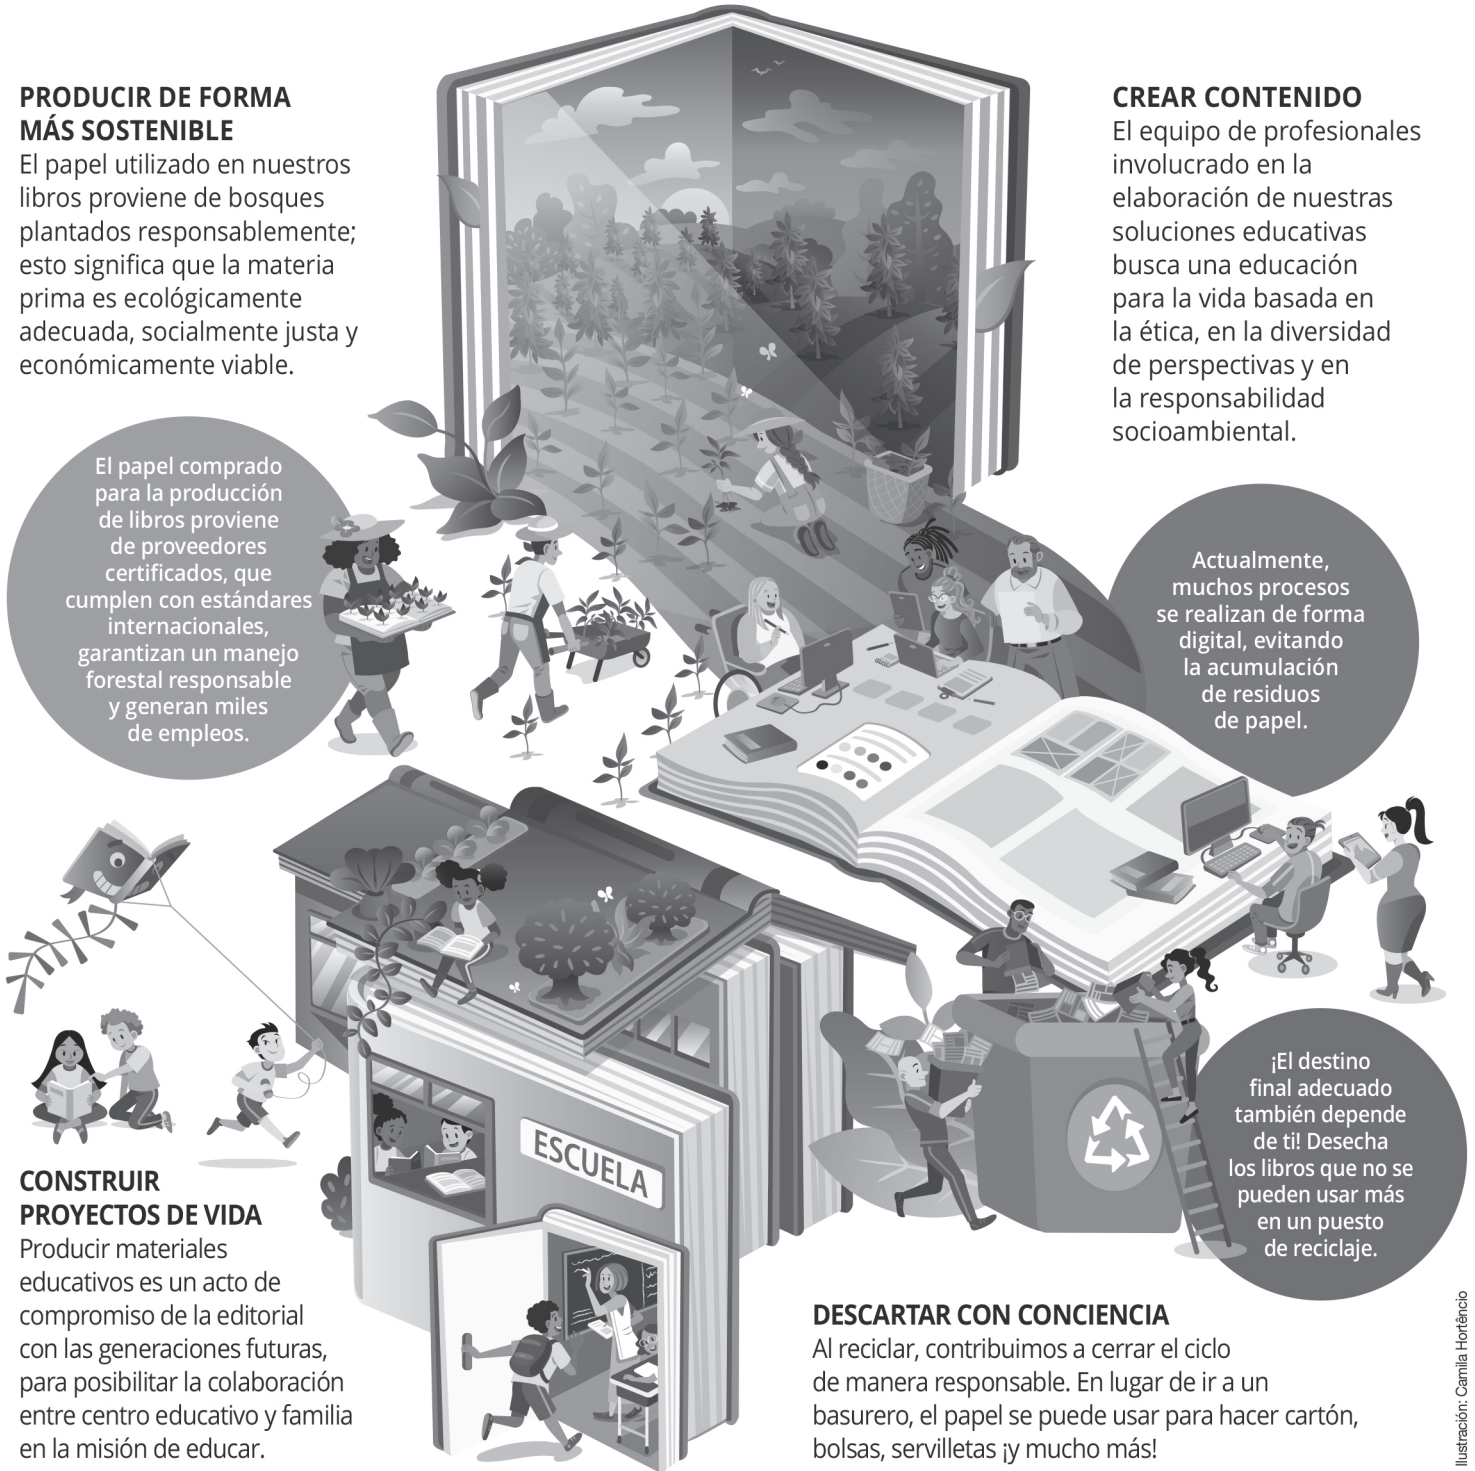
PRODUCIR DE FORMA MÁS SOSTENIBLE
El papel utilizado en nuestros libros proviene de bosques plantados responsablemente; esto significa que la materia prima es ecológicamente adecuada, socialmente justa y económicamente viable.

CREAR CONTENIDO
El equipo de profesionales involucrado en la elaboración de nuestras soluciones educativas busca una educación para la vida basada en la ética, en la diversidad de perspectivas y en la responsabilidad socioambiental.

El papel comprado para la producción de libros proviene de proveedores certificados, que cumplen con estándares internacionales, garantizan un manejo forestal responsable y generan miles de empleos.

Actualmente, muchos procesos se realizan de forma digital, evitando la acumulación de residuos de papel.

ESCUELA

¡El destino final adecuado también depende de ti! Desecha los libros que no se pueden usar más en un puesto de reciclaje.

CONSTRUIR PROYECTOS DE VIDA
Producir materiales educativos es un acto de compromiso de la editorial con las generaciones futuras, para posibilitar la colaboración entre centro educativo y familia en la misión de educar.

DESCARTAR CON CONCIENCIA
Al reciclar, contribuimos a cerrar el ciclo de manera responsable. En lugar de ir a un basurero, el papel se puede usar para hacer cartón, bolsas, servilletas ¡y mucho más!

Ilustración: Camila Hortêncio